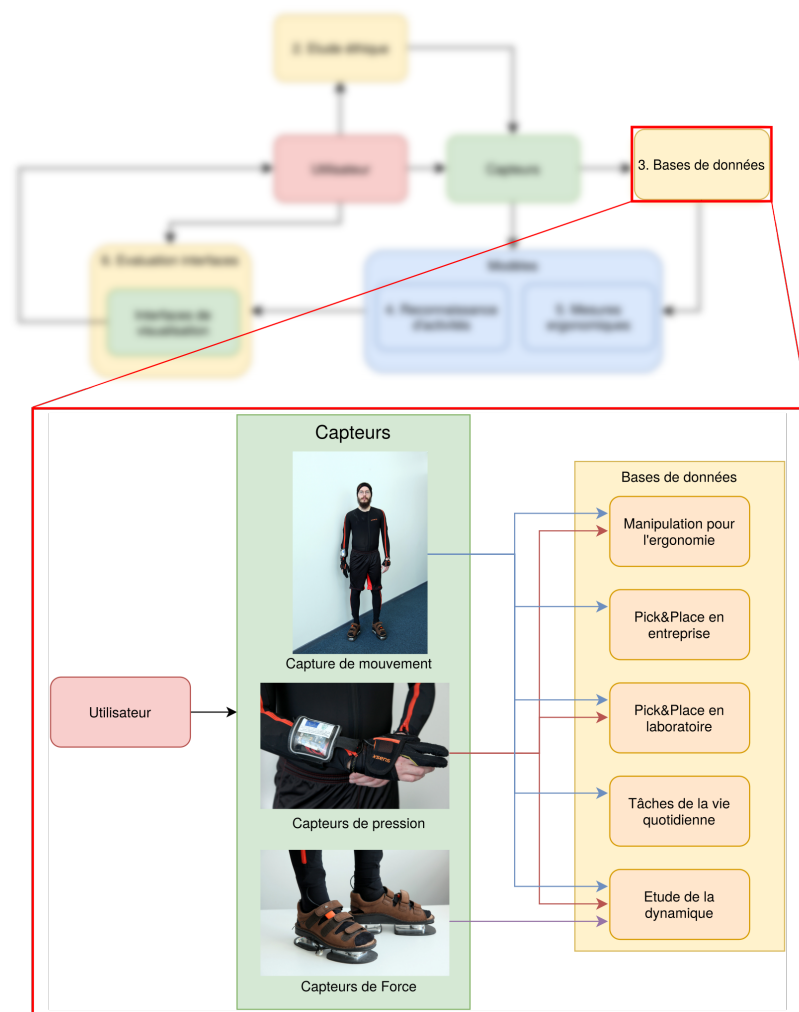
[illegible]

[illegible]

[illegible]

3. Bases de données

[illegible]

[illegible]

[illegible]

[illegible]

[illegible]

Capteurs

Capture de mouvement

Capteurs de pression

Capteurs de Force

Utilisateur

Bases de données

Manipulation pour l'ergonomie

Pick&Place en entreprise

Pick&Place en laboratoire

Tâches de la vie quotidienne

Etude de la dynamique